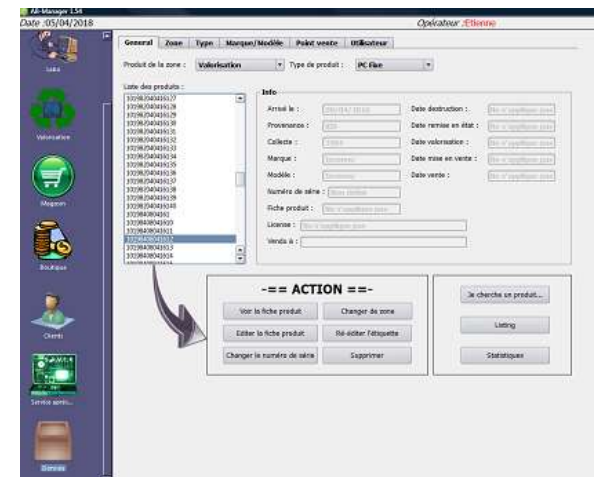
All-Manager 1.54
Date :05/04/2018
Opérateur :Etienne

Lots
Valorisation
Magasin
Boutique
Clients
Service après...
Données

General | Zone | Type | Marque/Modèle | Point vente | Utilisateur

Produit de la zone : Valorisation
Type de produit : PC Fixe

Liste des produits :
10198204040127
10198204040128
10198204040129
10198204040130
10198204040131
10198204040132
10198204040133
10198204040134
10198204040135
10198204040136
10198204040137
10198204040138
10198204040139
10198204040140
1019840804091
1019840804010
1019840804011
1019840804012
1019840804013
1019840804014

Info
Arrivé le : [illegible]
Provenance : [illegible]
Collecte : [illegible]
Marque : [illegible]
Modèle : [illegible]
Numéro de série : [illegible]
Fiche produit : Ne s'applique pas
License : Ne s'applique pas
Vendu à :
Date destruction : Ne s'applique pas
Date remise en état : Ne s'applique pas
Date valorisation : Ne s'applique pas
Date mise en vente : Ne s'applique pas
Date vente : Ne s'applique pas

-== ACTION ==-
Voir la fiche produit
Changer de zone
Editer la fiche produit
Ré-éditer l'étiquette
Changer le numéro de série
Supprimer

Je cherche un produit...
Listing
Statistiques